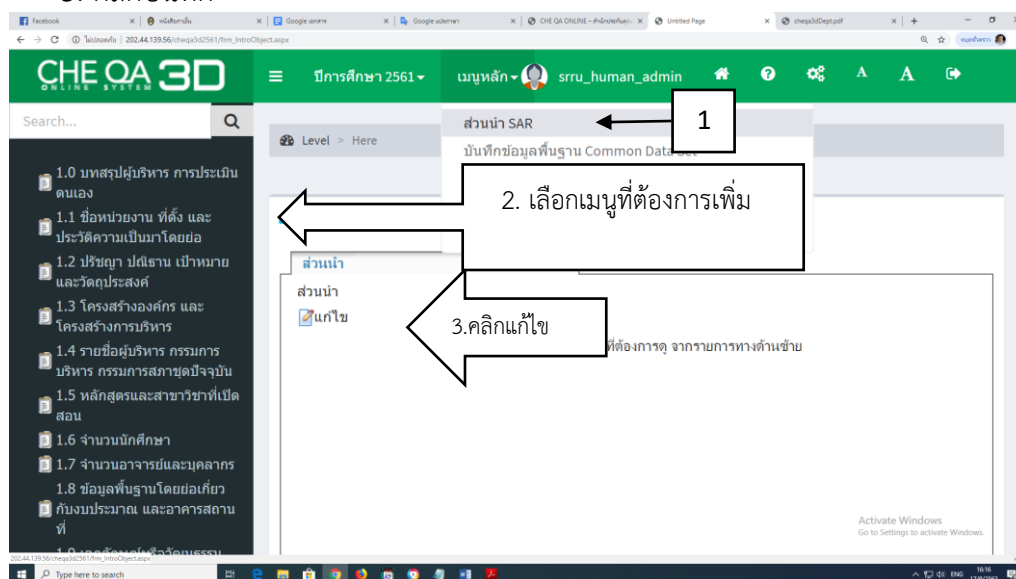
Facebook | หนังสือเวียน | Google เอกสาร | Google แปลภาษา | CHE QA ONLINE - สำนักประกันคุณ | Untitled Page | cheqa3dDept.pdf

ไม่ปลอดภัย | 202.44.139.56/cheqa3d2561/frm_IntroObject.aspx

CHE QA 3D ONLINE SYSTEM

ปีการศึกษา 2561

เมนูหลัก

srru_human_admin

Search...

1.0 บทสรุปผู้บริหาร การประเมินตนเอง

1.1 ชื่อหน่วยงาน ที่ตั้ง และประวัติความเป็นมาโดยย่อ

1.2 ปรัชญา ปณิธาน เป้าหมาย และวัตถุประสงค์

1.3 โครงสร้างองค์กร และโครงสร้างการบริหาร

1.4 รายชื่อผู้บริหาร กรรมการบริหาร กรรมการสภาชุดปัจจุบัน

1.5 หลักสูตรและสาขาวิชาที่เปิดสอน

1.6 จำนวนนักศึกษา

1.7 จำนวนอาจารย์และบุคลากร

1.8 ข้อมูลพื้นฐานโดยย่อเกี่ยวกับงบประมาณ และอาคารสถานที่

Level > Here

ส่วนนำ SAR

บันทึกข้อมูลพื้นฐาน Common Data Set

1

2. เลือกเมนูที่ต้องการเพิ่ม

ส่วนนำ

ส่วนนำ

แก้ไข

3.คลิกแก้ไข

ที่ต้องการดู จากรายการทางด้านซ้าย

Activate Windows
Go to Settings to activate Windows.

202.44.139.56/cheqa3d2561/frm_IntroObject.aspx

Type here to search

16:16